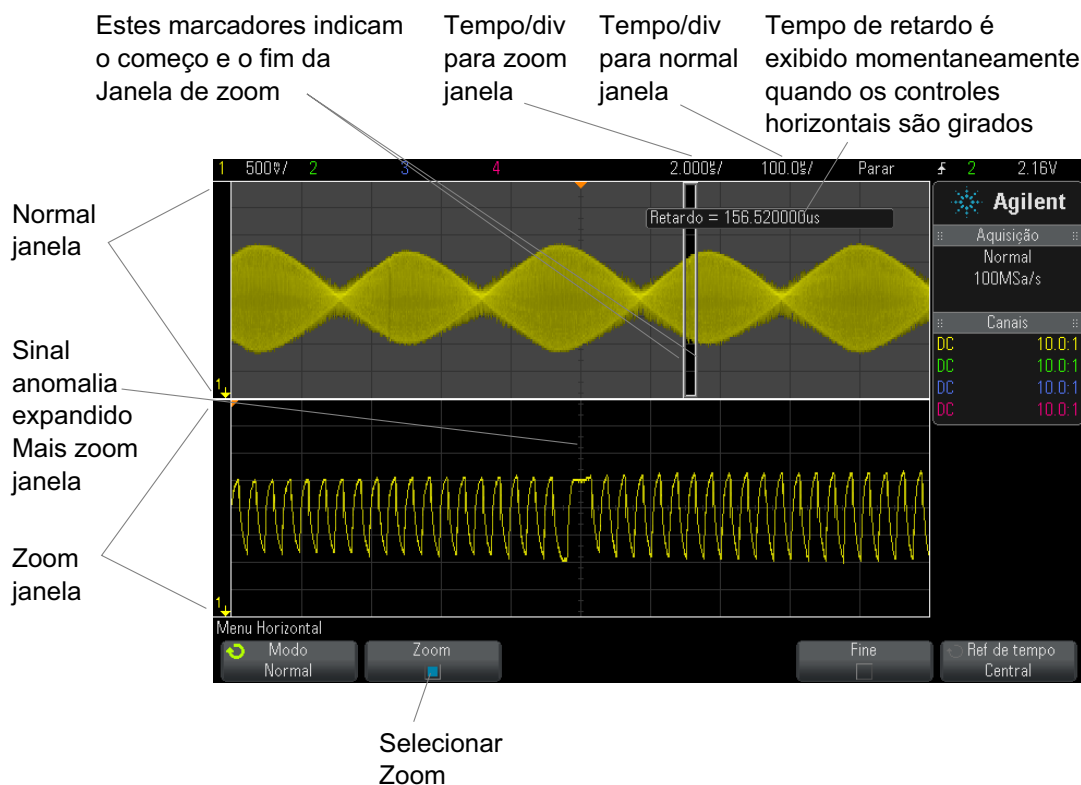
Estes marcadores indicam o começo e o fim da Janela de zoom

Tempo/div para zoom janela

Tempo/div para normal janela

Tempo de retardo é exibido momentaneamente quando os controles horizontais são girados

1 500$\frac{V}{}$/ 2 3 4 2.000$\frac{us}{}$/ 100.0$\frac{us}{}$/ Parar 2 2.16V

Retardo = 156.520000us

Agilent

Aquisição

Normal 100MSa/s

Canais

DC 10.0:1
DC 10.0:1
DC 10.0:1
DC 10.0:1

Normal janela

Sinal anomalia expandido Mais zoom janela

Zoom janela

1

1

Menu Horizontal

Modo Normal

Zoom

Fine

Ref de tempo Central

Selecionar Zoom